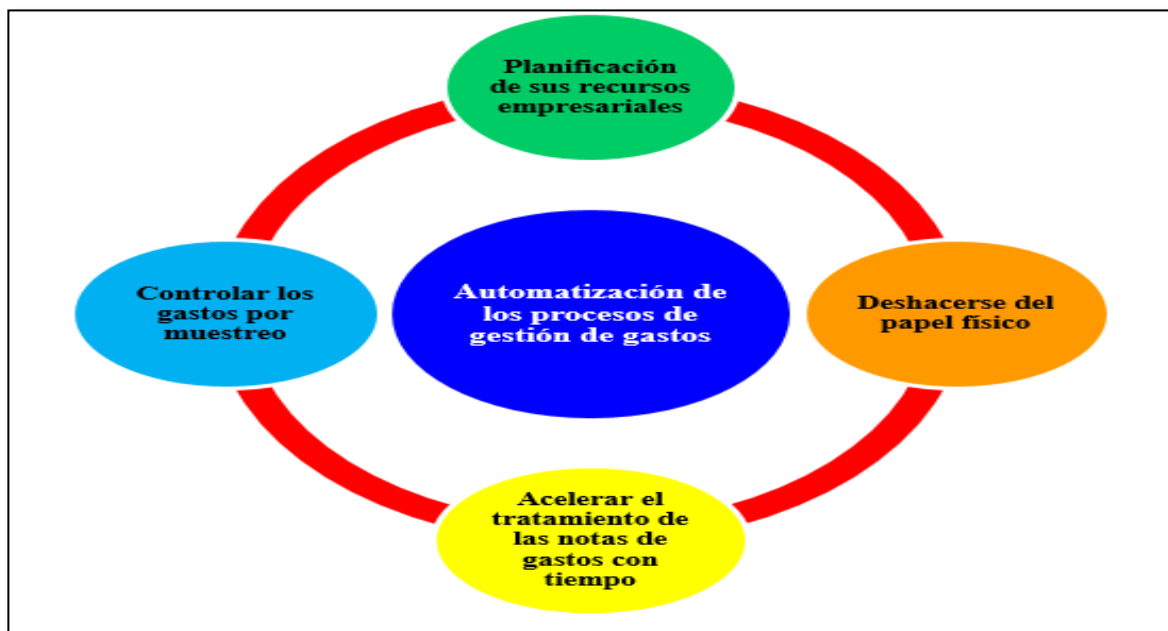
Planificación de sus recursos empresariales

Controlar los gastos por muestreo

Automatización de los procesos de gestión de gastos

Deshacerse del papel físico

Acelerar el tratamiento de las notas de gastos con tiempo